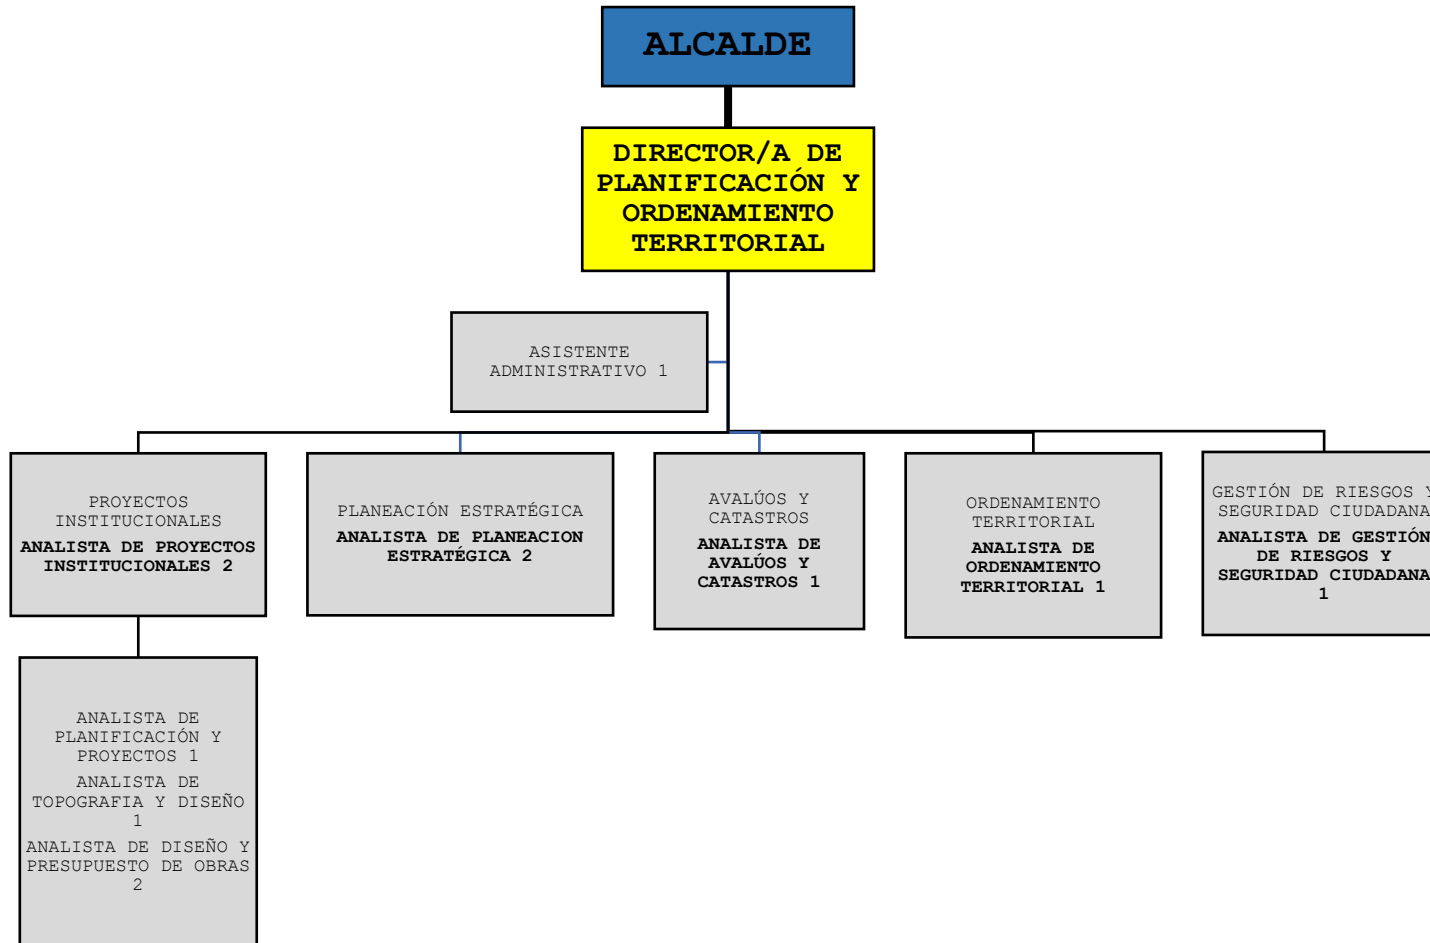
ALCALDE

DIRECTOR/A DE PLANIFICACIÓN Y ORDENAMIENTO TERRITORIAL

ASISTENTE ADMINISTRATIVO 1

PROYECTOS INSTITUCIONALES
ANALISTA DE PROYECTOS INSTITUCIONALES 2

PLANEACIÓN ESTRATÉGICA
ANALISTA DE PLANEACION ESTRATÉGICA 2

AVALÚOS Y CATASTROS
ANALISTA DE AVALÚOS Y CATASTROS 1

ORDENAMIENTO TERRITORIAL
ANALISTA DE ORDENAMIENTO TERRITORIAL 1

GESTIÓN DE RIESGOS Y SEGURIDAD CIUDADANA
ANALISTA DE GESTIÓN DE RIESGOS Y SEGURIDAD CIUDADANA 1

ANALISTA DE PLANIFICACIÓN Y PROYECTOS 1
ANALISTA DE TOPOGRAFIA Y DISEÑO 1
ANALISTA DE DISEÑO Y PRESUPUESTO DE OBRAS 2